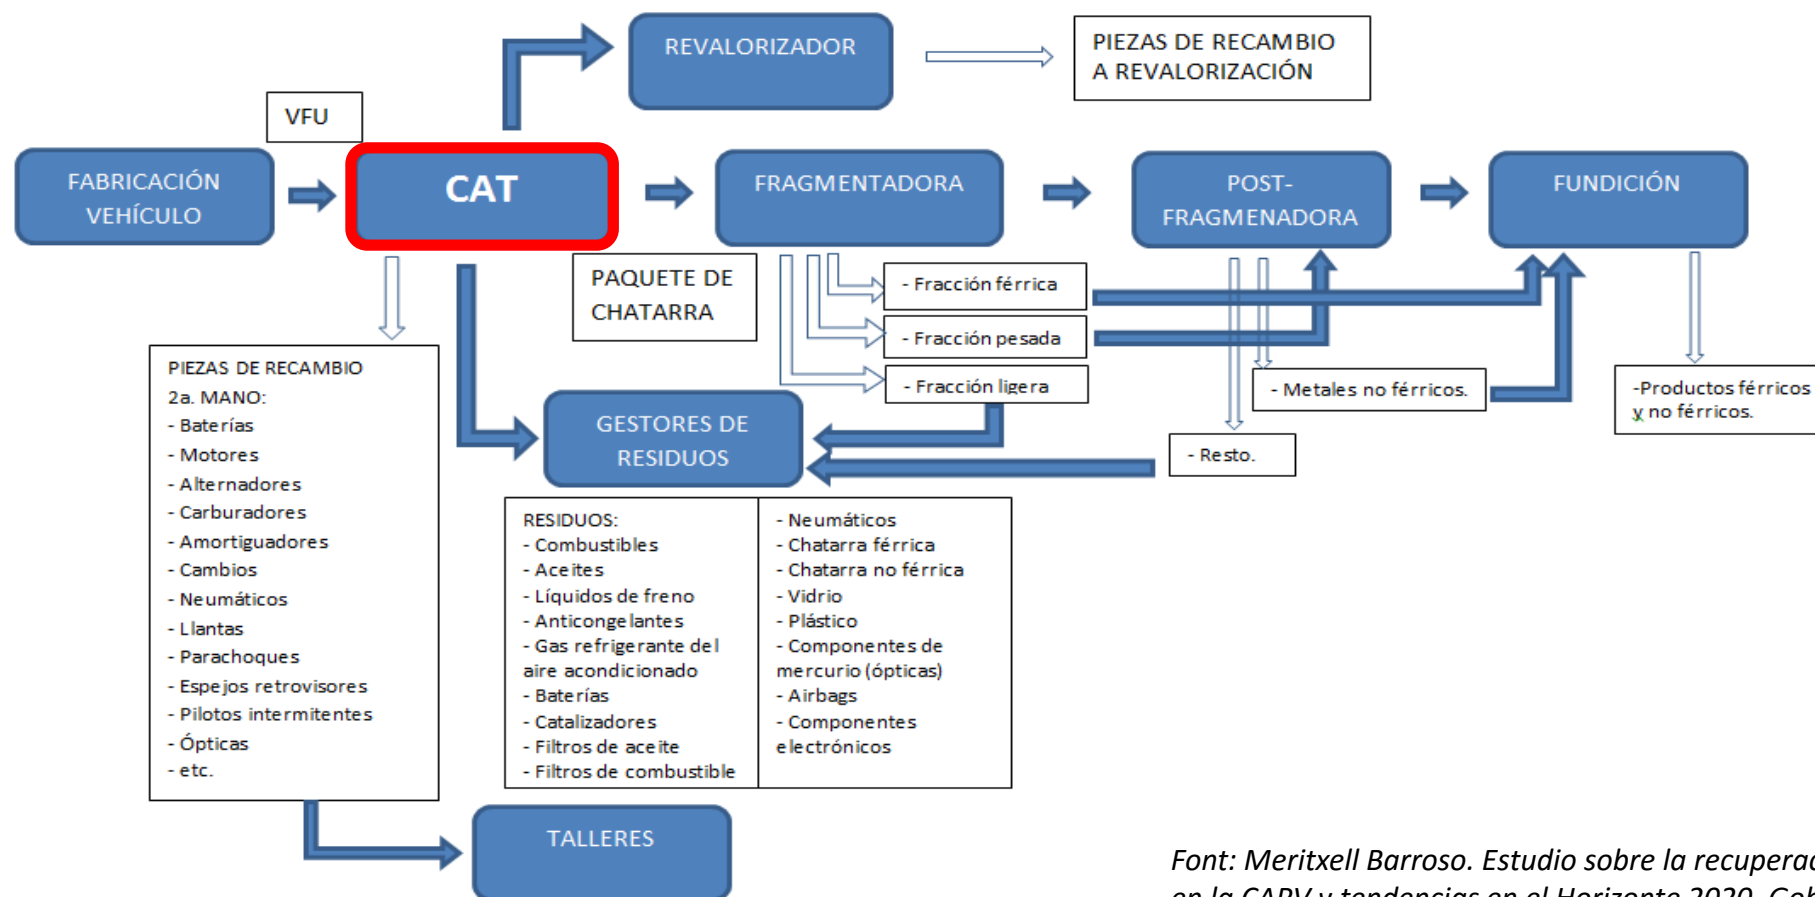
REVALORIZADOR

PIEZAS DE RECAMBIO A REVALORIZACIÓN

VFU

FABRICACIÓN VEHÍCULO

CAT

FRAGMENTADORA

POST-FRAGMENADORA

FUNDICIÓN

PAQUETE DE CHATARRA

- Fracción férrica

- Fracción pesada

- Fracción ligera

- Metales no férricos.

-Productos férricos y no férricos.

- Resto.

GESTORES DE RESIDUOS

PIEZAS DE RECAMBIO 2a. MANO:
- Baterías
- Motores
- Alternadores
- Carburadores
- Amortiguadores
- Cambios
- Neumáticos
- Llantas
- Parachoques
- Espejos retrovisores
- Pilotos intermitentes
- Ópticas
- etc.

RESIDUOS:
- Combustibles
- Aceites
- Líquidos de freno
- Anticongelantes
- Gas refrigerante del aire acondicionado
- Baterías
- Catalizadores
- Filtros de aceite
- Filtros de combustible

- Neumáticos
- Chatarra férrica
- Chatarra no férrica
- Vidrio
- Plástico
- Componentes de mercurio (ópticas)
- Airbags
- Componentes electrónicos

TALLERES

Font: Meritxell Barroso. Estudio sobre la recupera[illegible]
en la CARV y tendencias en el Horizonte 2020. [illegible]